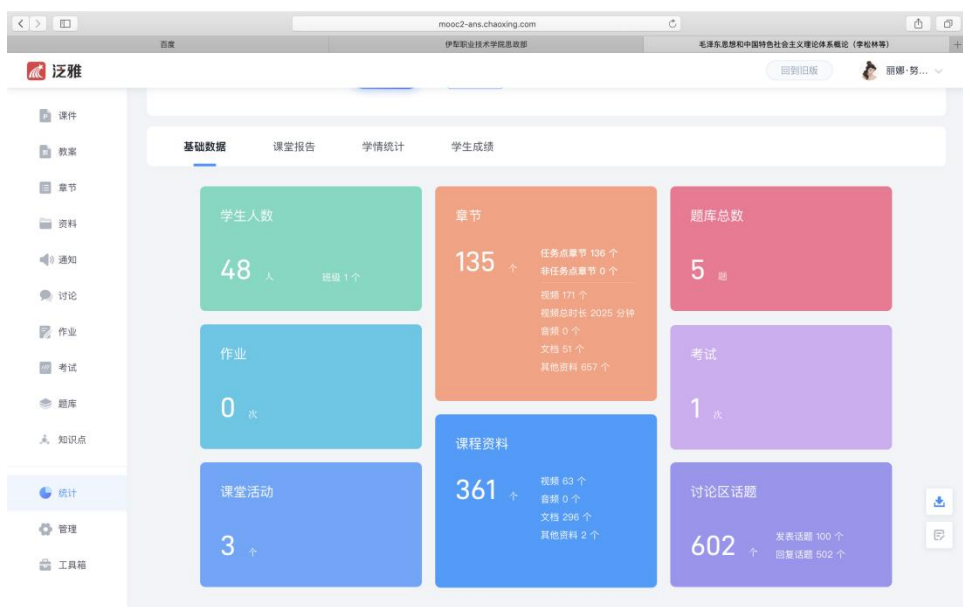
mooc2-ans.chaoxing.com

百度 | 伊犁职业技术学院思政部 | 毛泽东思想和中国特色社会主义理论体系概论（李松林等）

泛雅

回到旧版

丽娜·努...

课件
教案
章节
资料
通知
讨论
作业
考试
题库
知识点
统计
管理
工具箱

基础数据　课堂报告　学情统计　学生成绩

学生人数
48 人　班级 1 个

章节
135 个
任务点章节 136 个
非任务点章节 0 个
视频 171 个
视频总时长 2025 分钟
音频 0 个
文档 51 个
其他资料 857 个

题库总数
5 题

作业
0 次

考试
1 次

课程资料
361 个
视频 63 个
音频 0 个
文档 296 个
其他资料 2 个

课堂活动
3 个

讨论区话题
602 个
发表话题 100 个
回复话题 502 个